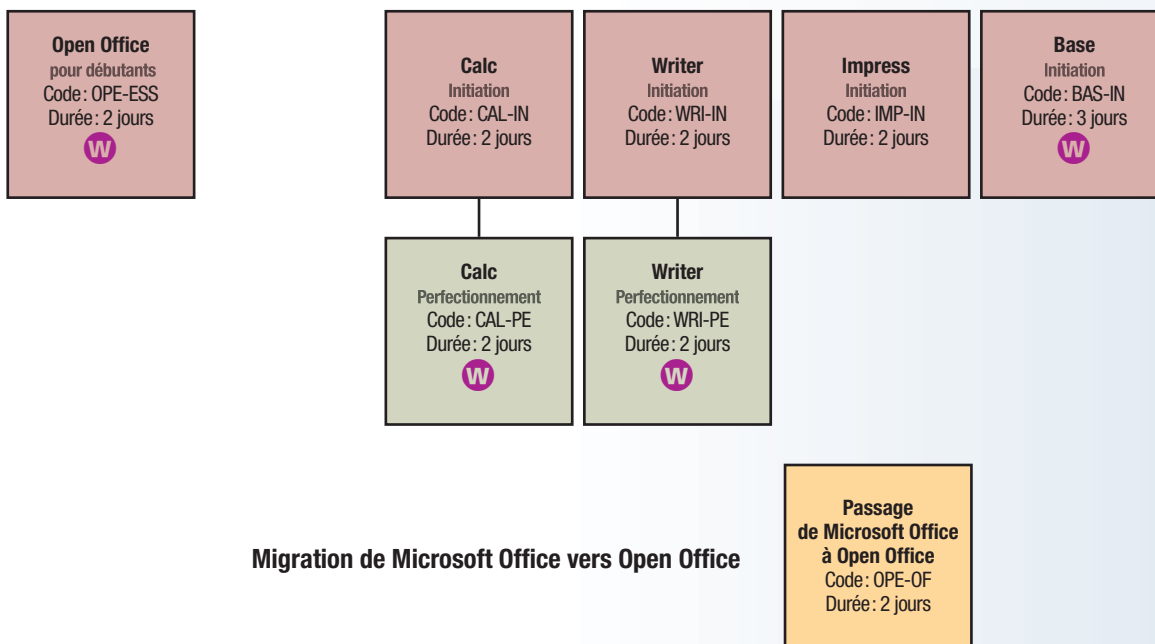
Open Office
pour débutants
Code: OPE-ESS
Durée: 2 jours
W

Calc
Initiation
Code: CAL-IN
Durée: 2 jours

Writer
Initiation
Code: WRI-IN
Durée: 2 jours

Impress
Initiation
Code: IMP-IN
Durée: 2 jours

Base
Initiation
Code: BAS-IN
Durée: 3 jours
W

Calc
Perfectionnement
Code: CAL-PE
Durée: 2 jours
W

Writer
Perfectionnement
Code: WRI-PE
Durée: 2 jours
W

Migration de Microsoft Office vers Open Office

Passage
de Microsoft Office
à Open Office
Code: OPE-OF
Durée: 2 jours